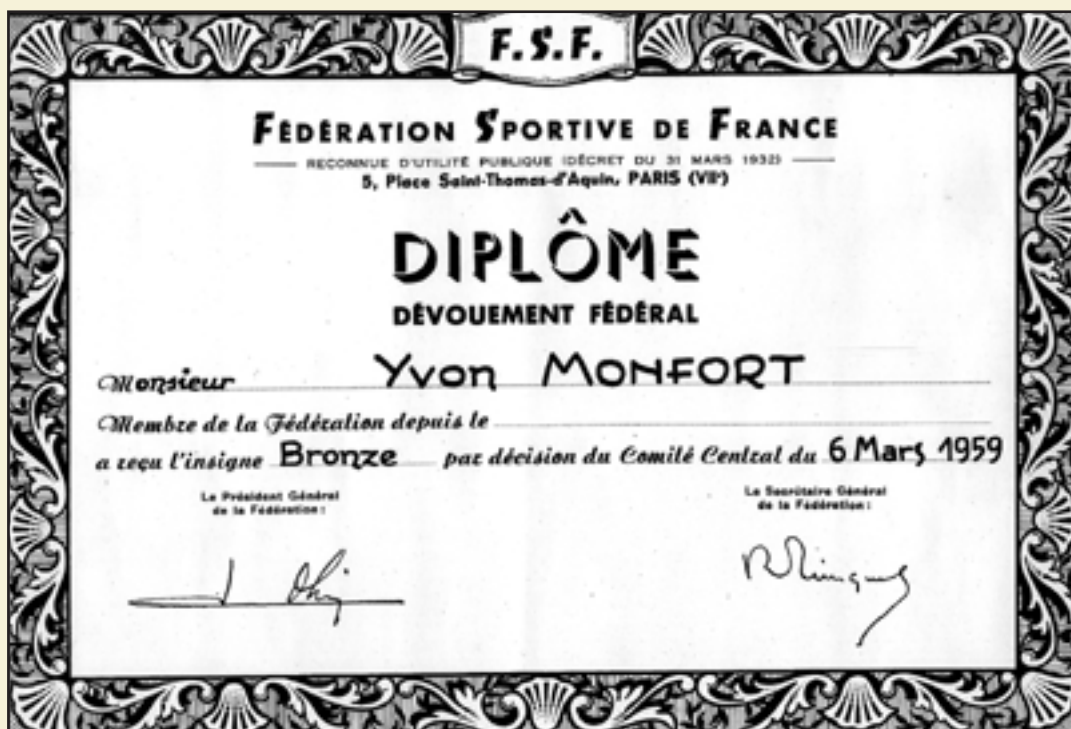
F.S.F.

FÉDÉRATION SPORTIVE DE FRANCE

RECONNUE D'UTILITÉ PUBLIQUE (DÉCRET DU 31 MARS 1932)
5, Place Saint-Thomas-d'Aquin, PARIS (VII$^e$)

DIPLÔME

DÉVOUEMENT FÉDÉRAL

Monsieur Yvon MONFORT

Membre de la Fédération depuis le

a reçu l'insigne Bronze par décision du Comité Central du 6 Mars 1959

Le Président Général de la Fédération :

Le Secrétaire Général de la Fédération :

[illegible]

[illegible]